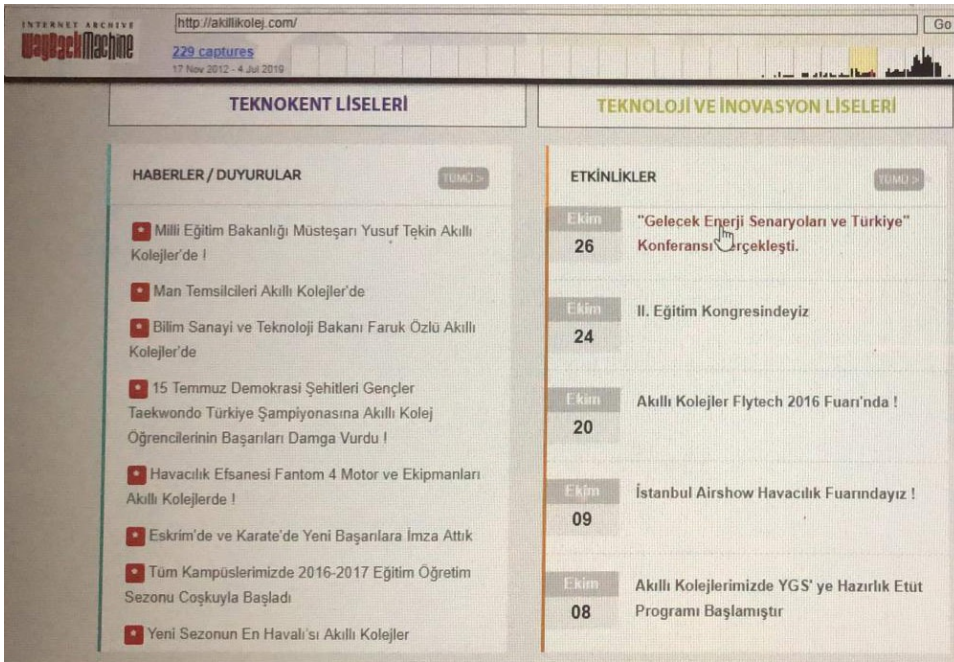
INTERNET ARCHIVE
WaybackMachine
http://akillikolej.com/
Go
229 captures
17 Nov 2012 - 4 Jul 2019

TEKNOKENT LİSELERİ

TEKNOLOJİ VE İNOVASYON LİSELERİ

HABERLER / DUYURULAR
TÜMÜ >

Milli Eğitim Bakanlığı Müsteşarı Yusuf Tekin Akıllı Kolejler'de !

Man Temsilcileri Akıllı Kolejler'de

Bilim Sanayi ve Teknoloji Bakanı Faruk Özlü Akıllı Kolejler'de

15 Temmuz Demokrasi Şehitleri Gençler Taekwondo Türkiye Şampiyonasına Akıllı Kolej Öğrencilerinin Başarıları Damga Vurdu !

Havacılık Efsanesi Fantom 4 Motor ve Ekipmanları Akıllı Kolejlerde !

Eskrim'de ve Karate'de Yeni Başarılara İmza Attık

Tüm Kampüslerimizde 2016-2017 Eğitim Öğretim Sezonu Coşkuyla Başladı

Yeni Sezonun En Havalı'sı Akıllı Kolejler

ETKİNLİKLER
TÜMÜ >

Ekim
26
"Gelecek Enerji Senaryoları ve Türkiye" Konferansı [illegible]rçekleşti.

Ekim
24
II. Eğitim Kongresindeyiz

Ekim
20
Akıllı Kolejler Flytech 2016 Fuarı'nda !

Ekim
09
İstanbul Airshow Havacılık Fuarındayız !

Ekim
08
Akıllı Kolejlerimizde YGS' ye Hazırlık Etüt Programı Başlamıştır